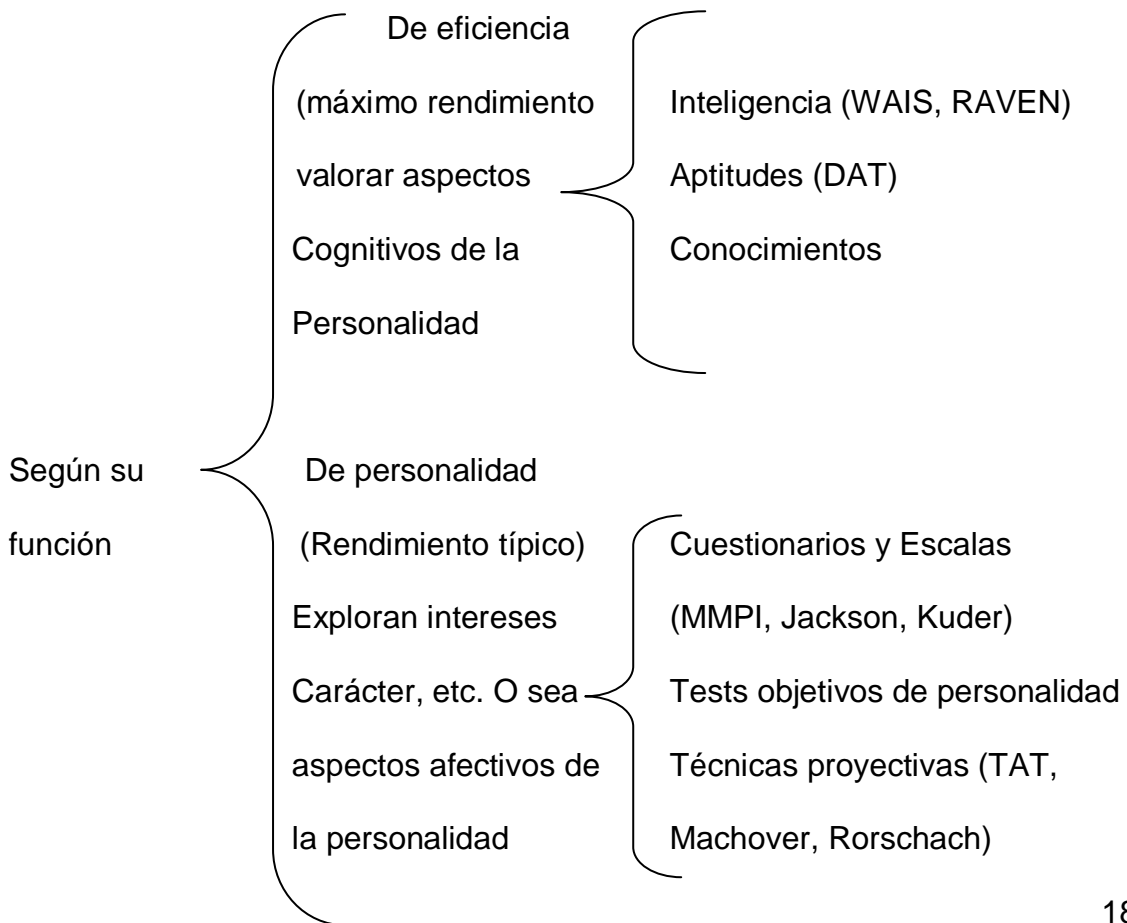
Según su función

De eficiencia
(máximo rendimiento
valorar aspectos
Cognitivos de la
Personalidad

Inteligencia (WAIS, RAVEN)
Aptitudes (DAT)
Conocimientos

De personalidad
(Rendimiento típico)
Exploran intereses
Carácter, etc. O sea
aspectos afectivos de
la personalidad

Cuestionarios y Escalas
(MMPI, Jackson, Kuder)
Tests objetivos de personalidad
Técnicas proyectivas (TAT,
Machover, Rorschach)

18